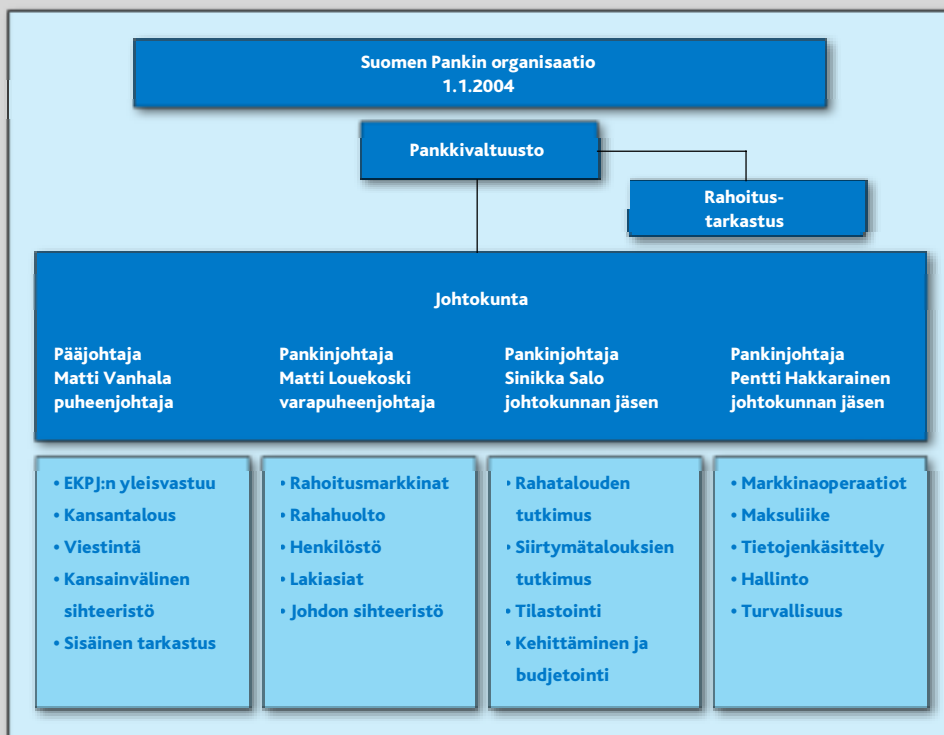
Suomen Pankin organisaatio
1.1.2004

Pankkivaltuusto

Rahoitustarkastus

Johtokunta

Pääjohtaja
Matti Vanhala
puheenjohtaja

Pankinjohtaja
Matti Louekoski
varapuheenjohtaja

Pankinjohtaja
Sinikka Salo
johtokunnan jäsen

Pankinjohtaja
Pentti Hakkarainen
johtokunnan jäsen

• EKPJ:n yleisvastuu
• Kansantalous
• Viestintä
• Kansainvälinen sihteeristö
• Sisäinen tarkastus

• Rahoitusmarkkinat
• Rahahuolto
• Henkilöstö
• Lakiasiat
• Johdon sihteeristö

• Rahatalouden tutkimus
• Siirtymätalouksien tutkimus
• Tilastointi
• Kehittäminen ja budjetointi

• Markkinaoperaatiot
• Maksuliike
• Tietojenkäsittely
• Hallinto
• Turvallisuus